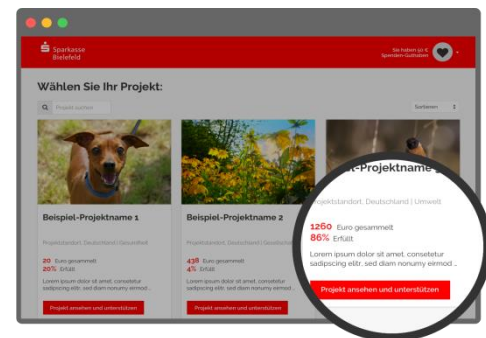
Sparkasse Bielefeld

Sie haben ai € Spenden-Guthaben

Wählen Sie Ihr Projekt:

Projekt suchen

Sortieren

Beispiel-Projektname 1

Projektstandort, Deutschland | Gesundheit

20 Euro gesammelt
20% Erfüllt

Lorem ipsum dolor sit amet, consetetur sadipscing elitr, sed diam nonumy eirmod ...

Projekt ansehen und unterstützen

Beispiel-Projektname 2

Projektstandort, Deutschland | Gesundheit

436 Euro gesammelt
43% Erfüllt

Lorem ipsum dolor sit amet, consetetur sadipscing elitr, sed diam nonumy eirmod ...

Projekt ansehen und unterstützen

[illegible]-Projektname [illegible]

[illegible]ojektstandort, Deutschland | Umwelt

1260 Euro gesammelt
86% Erfüllt

Lorem ipsum dolor sit amet, consetetur sadipscing elitr, sed diam nonumy eirmod ...

Projekt ansehen und unterstützen